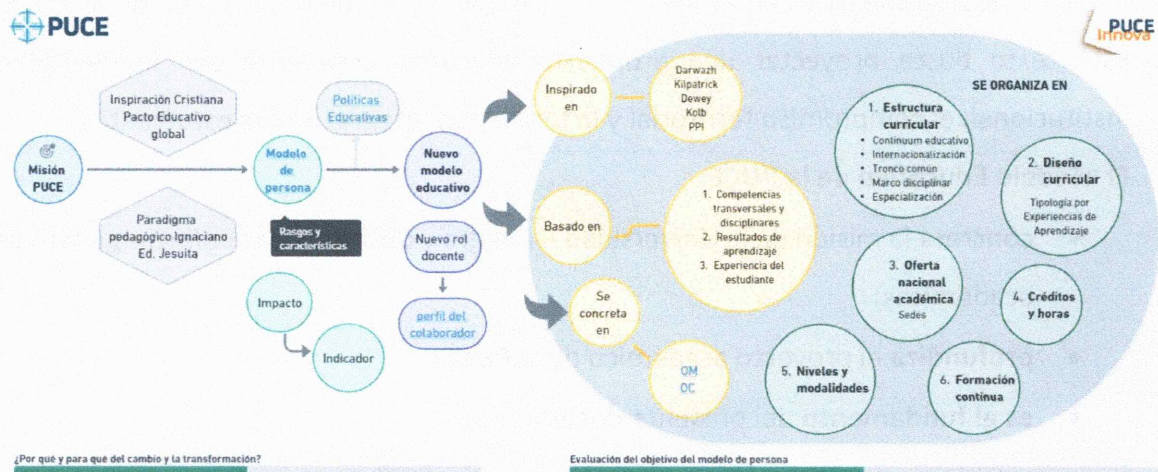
PUCE

PUCE Innova

Misión PUCE

Inspiración Cristiana Pacto Educativo global

Paradigma pedagógico Ignaciano Ed. Jesuita

Políticas Educativas

Modelo de persona

Rasgos y características

Impacto

Indicador

Nuevo modelo educativo

Nuevo rol docente

perfil del colaborador

Inspirado en

Darwazh
Kilpatrick
Dewey
Kolb
PPI

Basado en

1. Competencias transversales y disciplinares
2. Resultados de aprendizaje
3. Experiencia del estudiante

Se concreta en

OM
OC

SE ORGANIZA EN

1. Estructura curricular
• Continuum educativo
• Internacionalización
• Tronco común
• Marco disciplinar
• Especialización

2. Diseño curricular
Tipología por Experiencias de Aprendizaje

3. Oferta nacional académica
Sedes

4. Créditos y horas

5. Niveles y modalidades

6. Formación contínua

¿Por qué y para qué del cambio y la transformación?

Evaluación del objetivo del modelo de persona